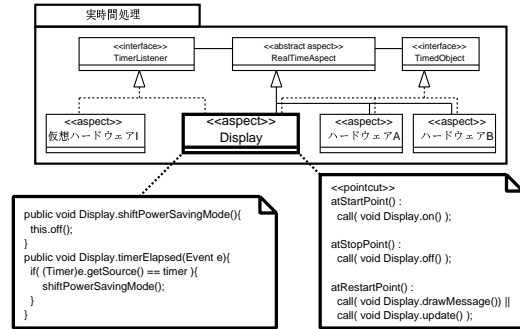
実時間処理

<<interface>>
TimerListener

<<abstract aspect>>
RealTimeAspect

<<interface>>
TimedObject

<<aspect>>
仮想ハードウェアI

<<aspect>>
Display

<<aspect>>
ハードウェアA

<<aspect>>
ハードウェアB

public void Display.shiftPowerSavingMode(){
this.off();
}
public void Display.timerElapsed(Event e){
if( (Timer)e.getSource() == timer ){
shiftPowerSavingMode();
}
}

<<pointcut>>
atStartPoint() :
call( void Display.on() );

atStopPoint() :
call( void Display.off() );

atRestartPoint() :
call( void Display.drawMessage()) ||
call( void Display.update() );